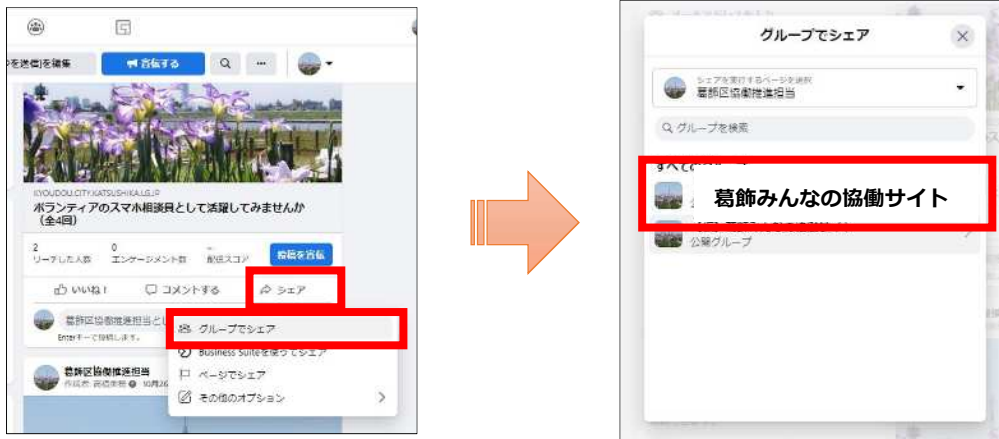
ジを送信を編集

宣伝する

KYOUDOU.CITY.KATSUSHIKA.LG.JP
ボランティアのスマホ相談員として活躍してみませんか（全4回）

2
リーチした人数

0
エンゲージメント数

-
配信スコア

投稿を宣伝

いいね！

コメントする

シェア

葛飾区協働推進担当とし

Enterキーで投稿します。

葛飾区協働推進担当
作成者: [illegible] 10月26

グループでシェア

Business Suiteを使ってシェア

ページでシェア

その他のオプション

グループでシェア

シェアを実行するページを選択
葛飾区協働推進担当

グループを検索

すべての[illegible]

葛飾みんなの協働サイト

公開グループ